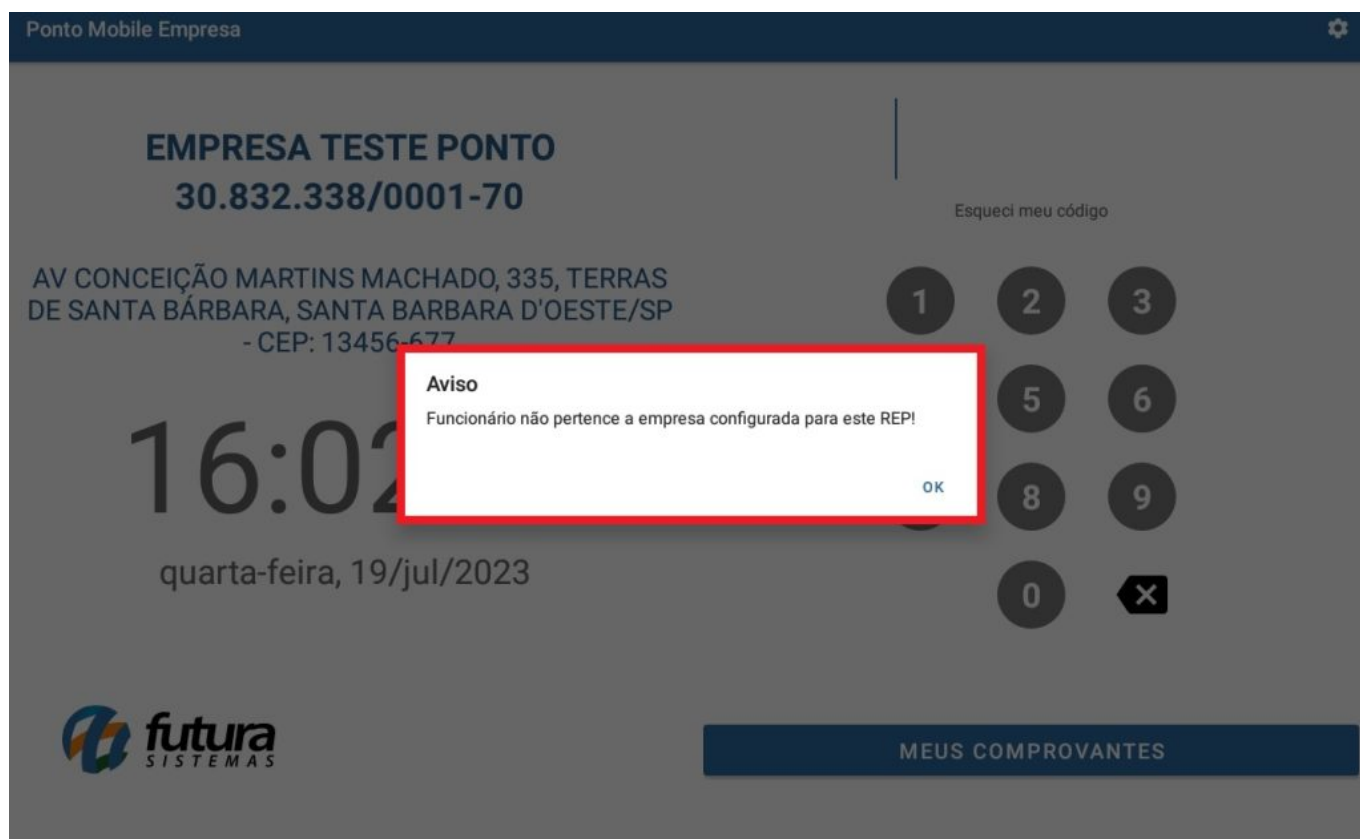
Ponto Mobile Empresa

EMPRESA TESTE PONTO
30.832.338/0001-70

AV CONCEIÇÃO MARTINS MACHADO, 335, TERRAS DE SANTA BÁRBARA, SANTA BARBARA D'OESTE/SP - CEP: 13456-677

16:02

quarta-feira, 19/jul/2023

Esqueci meu código

1 2 3
5 6
8 9
0

Aviso
Funcionário não pertence a empresa configurada para este REP!
OK

futura
SISTEMAS

MEUS COMPROVANTES